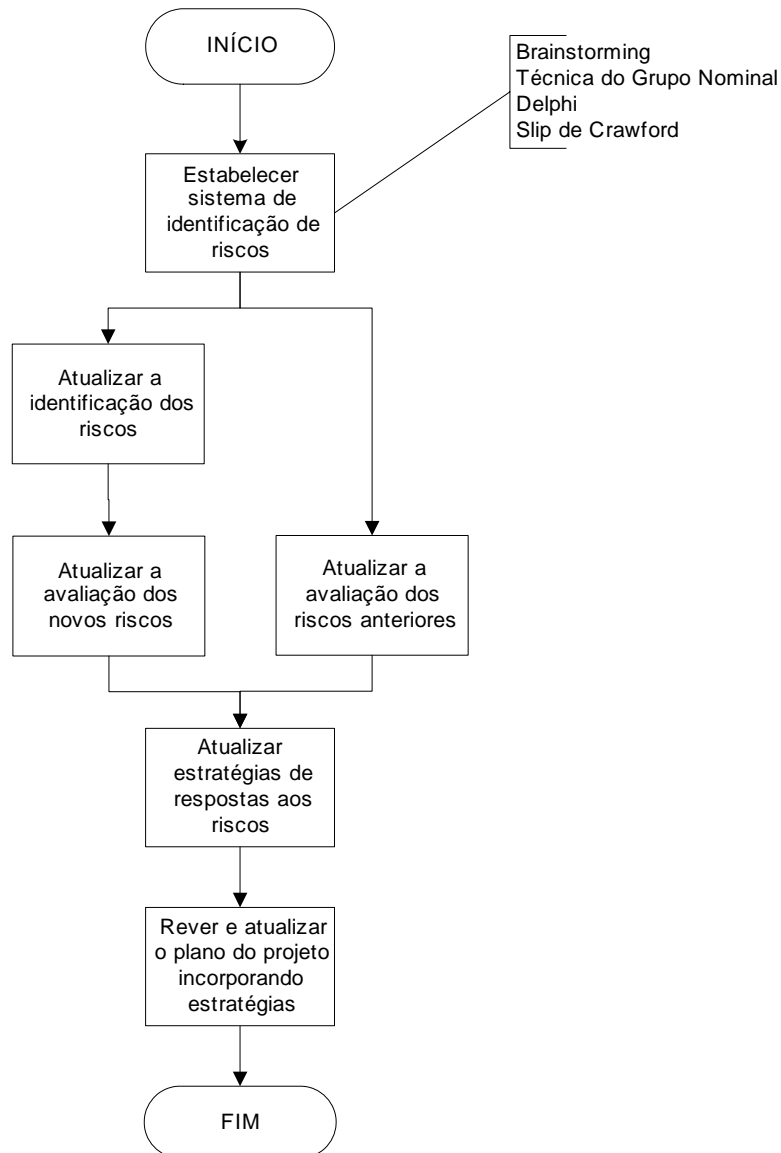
INÍCIO

Brainstorming
Técnica do Grupo Nominal
Delphi
Slip de Crawford

Estabelecer sistema de identificação de riscos

Atualizar a identificação dos riscos

Atualizar a avaliação dos novos riscos

Atualizar a avaliação dos riscos anteriores

Atualizar estratégias de respostas aos riscos

Rever e atualizar o plano do projeto incorporando estratégias

FIM